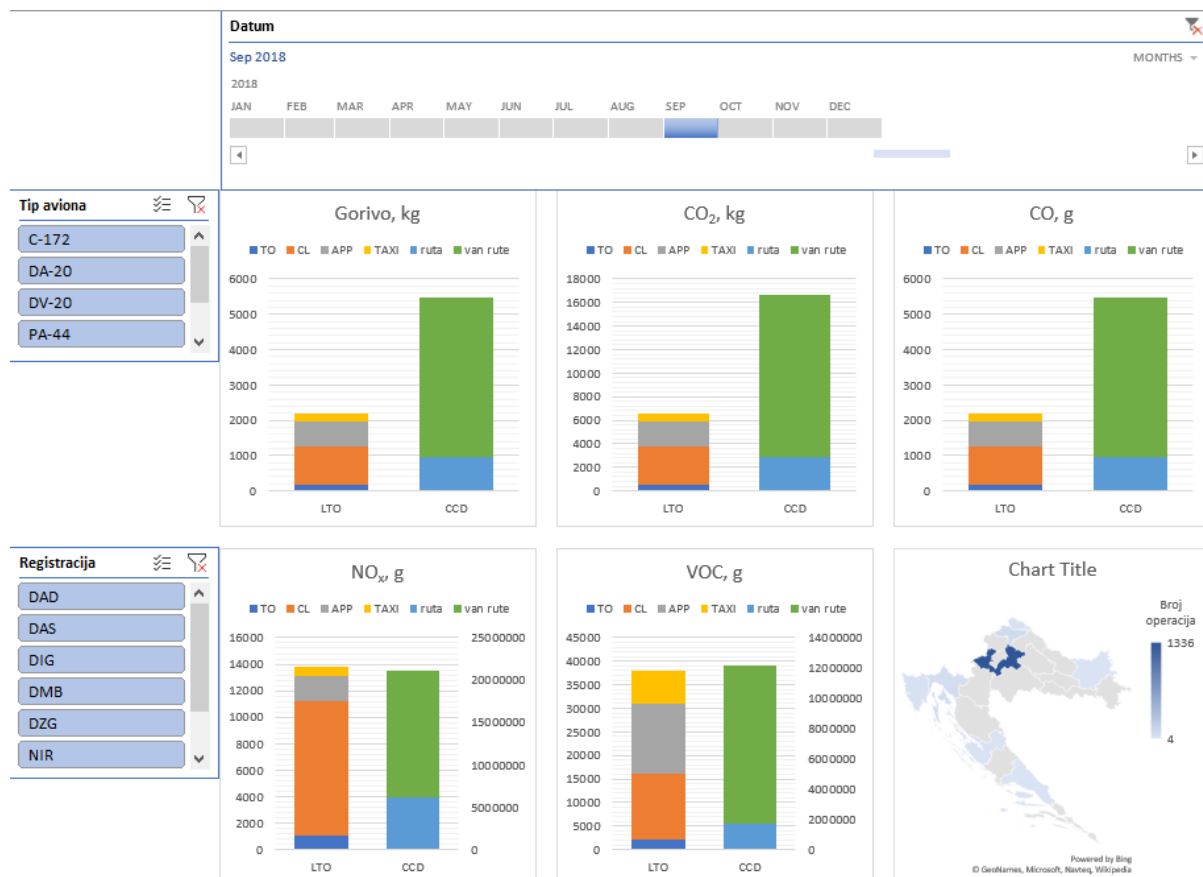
Datum

Sep 2018

MONTHS

2018

JAN FEB MAR APR MAY JUN JUL AUG SEP OCT NOV DEC

Tip aviona

C-172
DA-20
DV-20
PA-44

Gorivo, kg

TO CL APP TAXI ruta van rute

6000
5000
4000
3000
2000
1000
0

LTO CCD

$CO_2$, kg

TO CL APP TAXI ruta van rute

18000
16000
14000
12000
10000
8000
6000
4000
2000
0

LTO CCD

CO, g

TO CL APP TAXI ruta van rute

6000
5000
4000
3000
2000
1000
0

LTO CCD

Registracija

DAD
DAS
DIG
DMB
DZG
NIR

$NO_x$, g

TO CL APP TAXI ruta van rute

16000
14000
12000
10000
8000
6000
4000
2000
0

25000000
20000000
15000000
10000000
5000000
0

LTO CCD

VOC, g

TO CL APP TAXI ruta van rute

45000
40000
35000
30000
25000
20000
15000
10000
5000
0

14000000
12000000
10000000
8000000
6000000
4000000
2000000
0

LTO CCD

Chart Title

Broj operacija

1336

4

Powered by Bing
© GeoNames, Microsoft, Navteq, Wikipedia